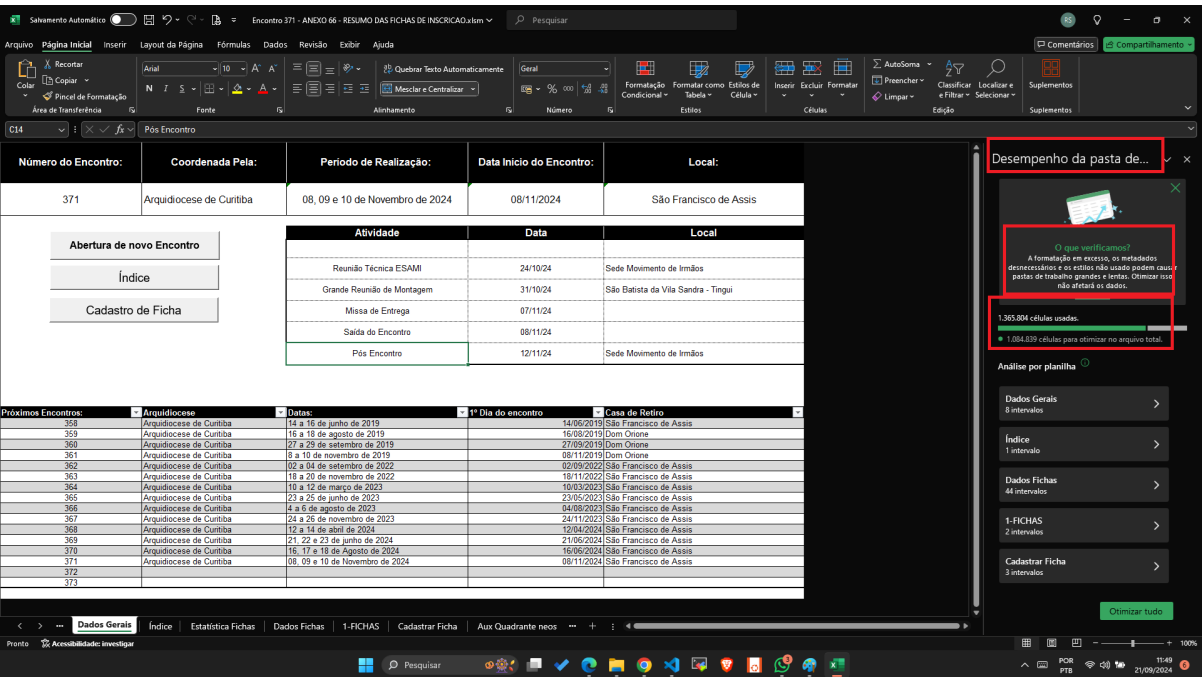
Salvamento Automático  Encontro 371 - ANEXO 66 - RESUMO DAS FICHAS DE INSCRICAO.xlsm  Pesquisar

Arquivo  Página Inicial  Inserir  Layout da Página  Fórmulas  Dados  Revisão  Exibir  Ajuda  Comentários  Compartilhamento

Colar  Recortar  Copiar  Pincel de Formatação  Área de Transferência  Arial  10  N I S  Fonte  Quebrar Texto Automaticamente  Mesclar e Centralizar  Alinhamento  Geral  % 000  Número  Formatação Condicional  Formatar como Tabela  Estilos de Célula  Estilos  Inserir  Excluir  Formatar  Células  AutoSoma  Preencher  Limpar  Classificar e Filtrar  Localizar e Selecionar  Edição  Suplementos  Suplementos

C14  fx  Pós Encontro

| Número do Encontro: | Coordenada Pela: | Período de Realização: | Data Início do Encontro: | Local: |
|---|---|---|---|---|
| 371 | Arquidiocese de Curitiba | 08, 09 e 10 de Novembro de 2024 | 08/11/2024 | São Francisco de Assis |

Abertura de novo Encontro
Índice
Cadastro de Ficha

| Atividade | Data | Local |
|---|---|---|
| | | |
| Reunião Técnica ESAMI | 24/10/24 | Sede Movimento de Irmãos |
| Grande Reunião de Montagem | 31/10/24 | São Batista da Vila Sandra - Tingui |
| Missa de Entrega | 07/11/24 | |
| Saída do Encontro | 08/11/24 | |
| Pós Encontro | 12/11/24 | Sede Movimento de Irmãos |

| Próximos Encontros: | Arquidiocese | Datas: | 1º Dia do encontro | Casa de Retiro |
|---|---|---|---|---|
| 358 | Arquidiocese de Curitiba | 14 a 16 de junho de 2019 | 14/06/2019 | São Francisco de Assis |
| 359 | Arquidiocese de Curitiba | 16 a 18 de agosto de 2019 | 16/08/2019 | Dom Orione |
| 360 | Arquidiocese de Curitiba | 27 a 29 de setembro de 2019 | 27/09/2019 | Dom Orione |
| 361 | Arquidiocese de Curitiba | 8 a 10 de novembro de 2019 | 08/11/2019 | Dom Orione |
| 362 | Arquidiocese de Curitiba | 02 a 04 de setembro de 2022 | 02/09/2022 | São Francisco de Assis |
| 363 | Arquidiocese de Curitiba | 18 a 20 de novembro de 2022 | 18/11/2022 | São Francisco de Assis |
| 364 | Arquidiocese de Curitiba | 10 a 12 de março de 2023 | 10/03/2023 | São Francisco de Assis |
| 365 | Arquidiocese de Curitiba | 23 a 25 de junho de 2023 | 23/05/2023 | São Francisco de Assis |
| 366 | Arquidiocese de Curitiba | 4 a 6 de agosto de 2023 | 04/08/2023 | São Francisco de Assis |
| 367 | Arquidiocese de Curitiba | 24 a 26 de novembro de 2023 | 24/11/2023 | São Francisco de Assis |
| 368 | Arquidiocese de Curitiba | 12 a 14 de abril de 2024 | 12/04/2024 | São Francisco de Assis |
| 369 | Arquidiocese de Curitiba | 21, 22 e 23 de junho de 2024 | 21/06/2024 | São Francisco de Assis |
| 370 | Arquidiocese de Curitiba | 16, 17 e 18 de Agosto de 2024 | 16/06/2024 | São Francisco de Assis |
| 371 | Arquidiocese de Curitiba | 08, 09 e 10 de Novembro de 2024 | 08/11/2024 | São Francisco de Assis |
| 372 | | | | |
| 373 | | | | |

Desempenho da pasta de...

O que verificamos?
A formatação em excesso, os metadados desnecessários e os estilos não usado podem causar pastas de trabalho grandes e lentas. Otimizar isso não afetará os dados.

1.365.804 células usadas.
1.084.839 células para otimizar no arquivo total.

Análise por planilha

Dados Gerais
8 intervalos

Índice
1 intervalo

Dados Fichas
44 intervalos

1-FICHAS
2 intervalos

Cadastrar Ficha
3 intervalos

Otimizar tudo

Dados Gerais  Índice  Estatística Fichas  Dados Fichas  1-FICHAS  Cadastrar Ficha  Aux Quadrante neos  ...  +

Pronto  Acessibilidade: investigar  100%

Pesquisar  POR PTB  11:49  21/09/2024